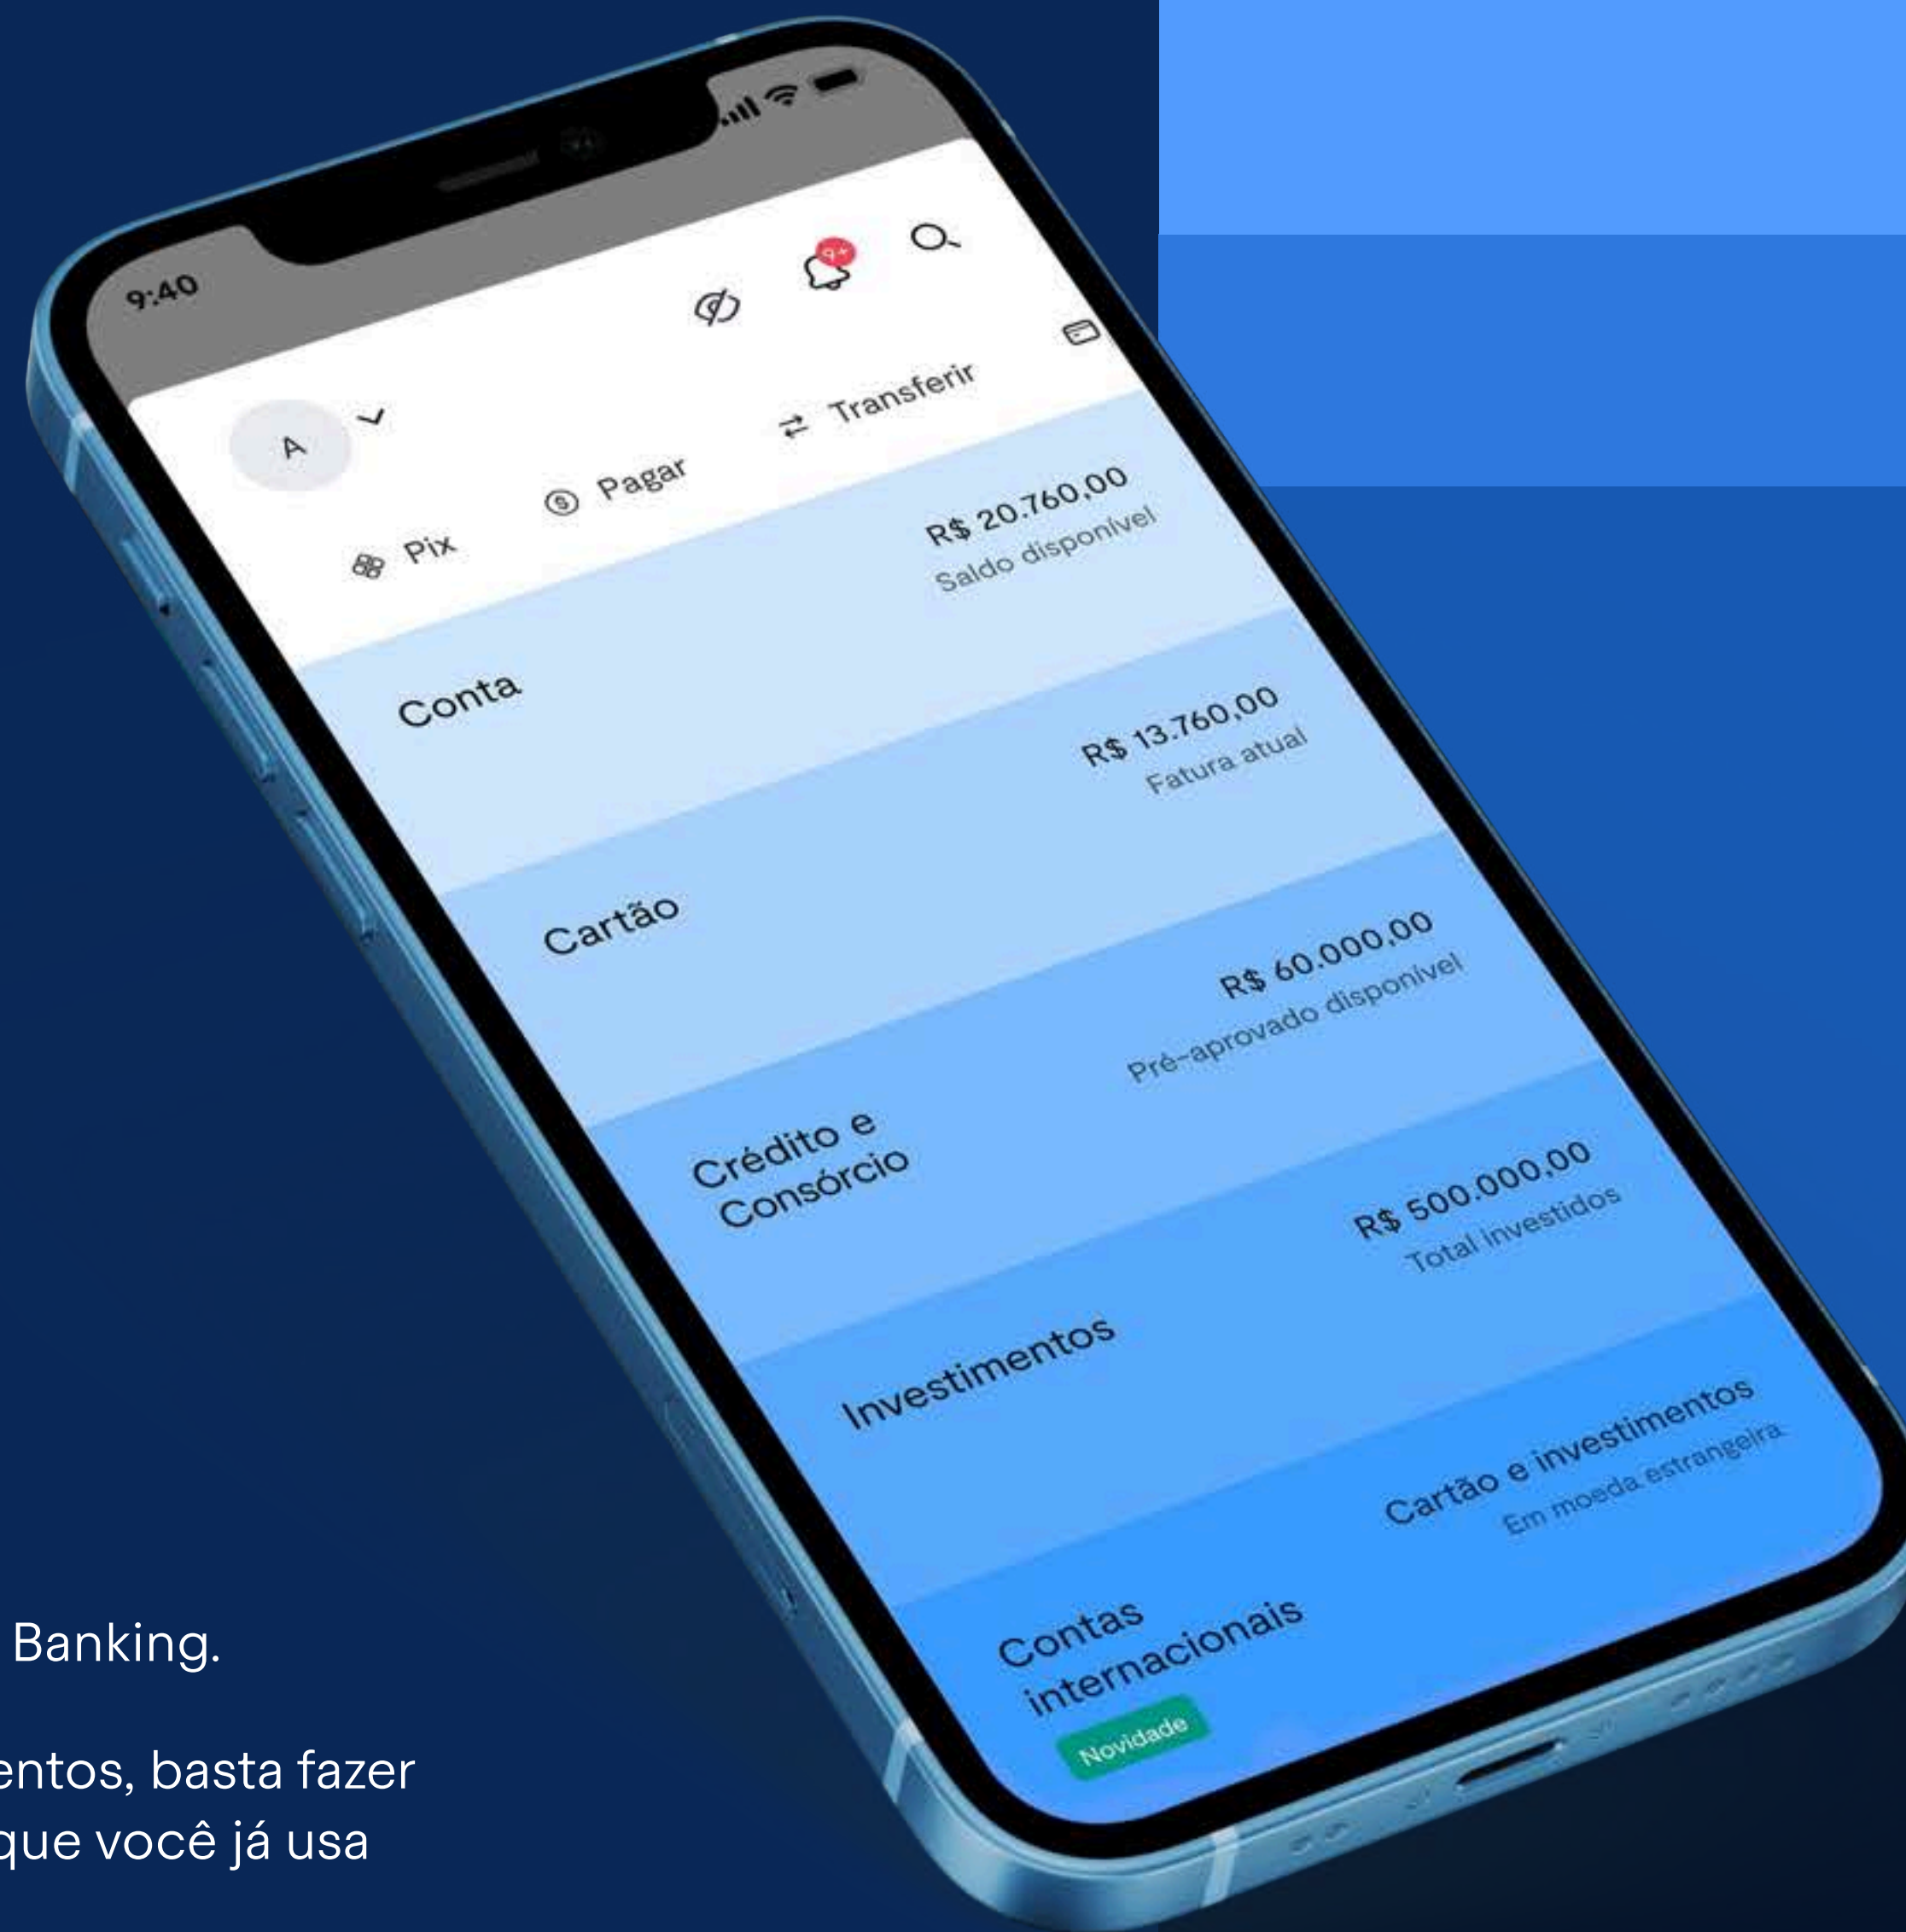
9:40

9+

A

Pix

Pagar

Transferir

Conta

R$ 20.760,00
Saldo disponível

Cartão

R$ 13.760,00
Fatura atual

Crédito e Consórcio

R$ 60.000,00
Pré-aprovado disponível

Investimentos

R$ 500.000,00
Total investidos

Contas internacionais

Novidade

Cartão e investimentos
Em moeda estrangeira

Banking.

entos, basta fazer que você já usa